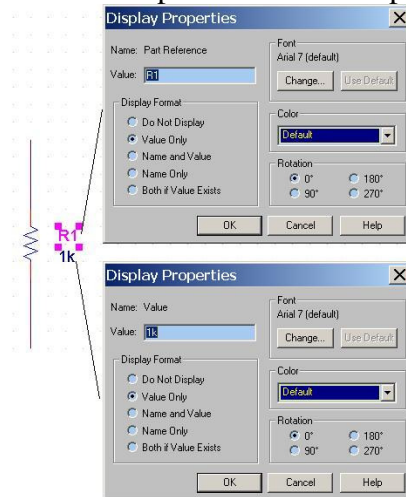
R1
1k

Display Properties
Name: Part Reference
Value: R1
Display Format
Do Not Display
Value Only
Name and Value
Name Only
Both if Value Exists
Font
Arial 7 (default)
Change...
Use Default
Color
Default
Rotation
0°
180°
90°
270°
OK
Cancel
Help

Display Properties
Name: Value
Value: 1k
Display Format
Do Not Display
Value Only
Name and Value
Name Only
Both if Value Exists
Font
Arial 7 (default)
Change...
Use Default
Color
Default
Rotation
0°
180°
90°
270°
OK
Cancel
Help